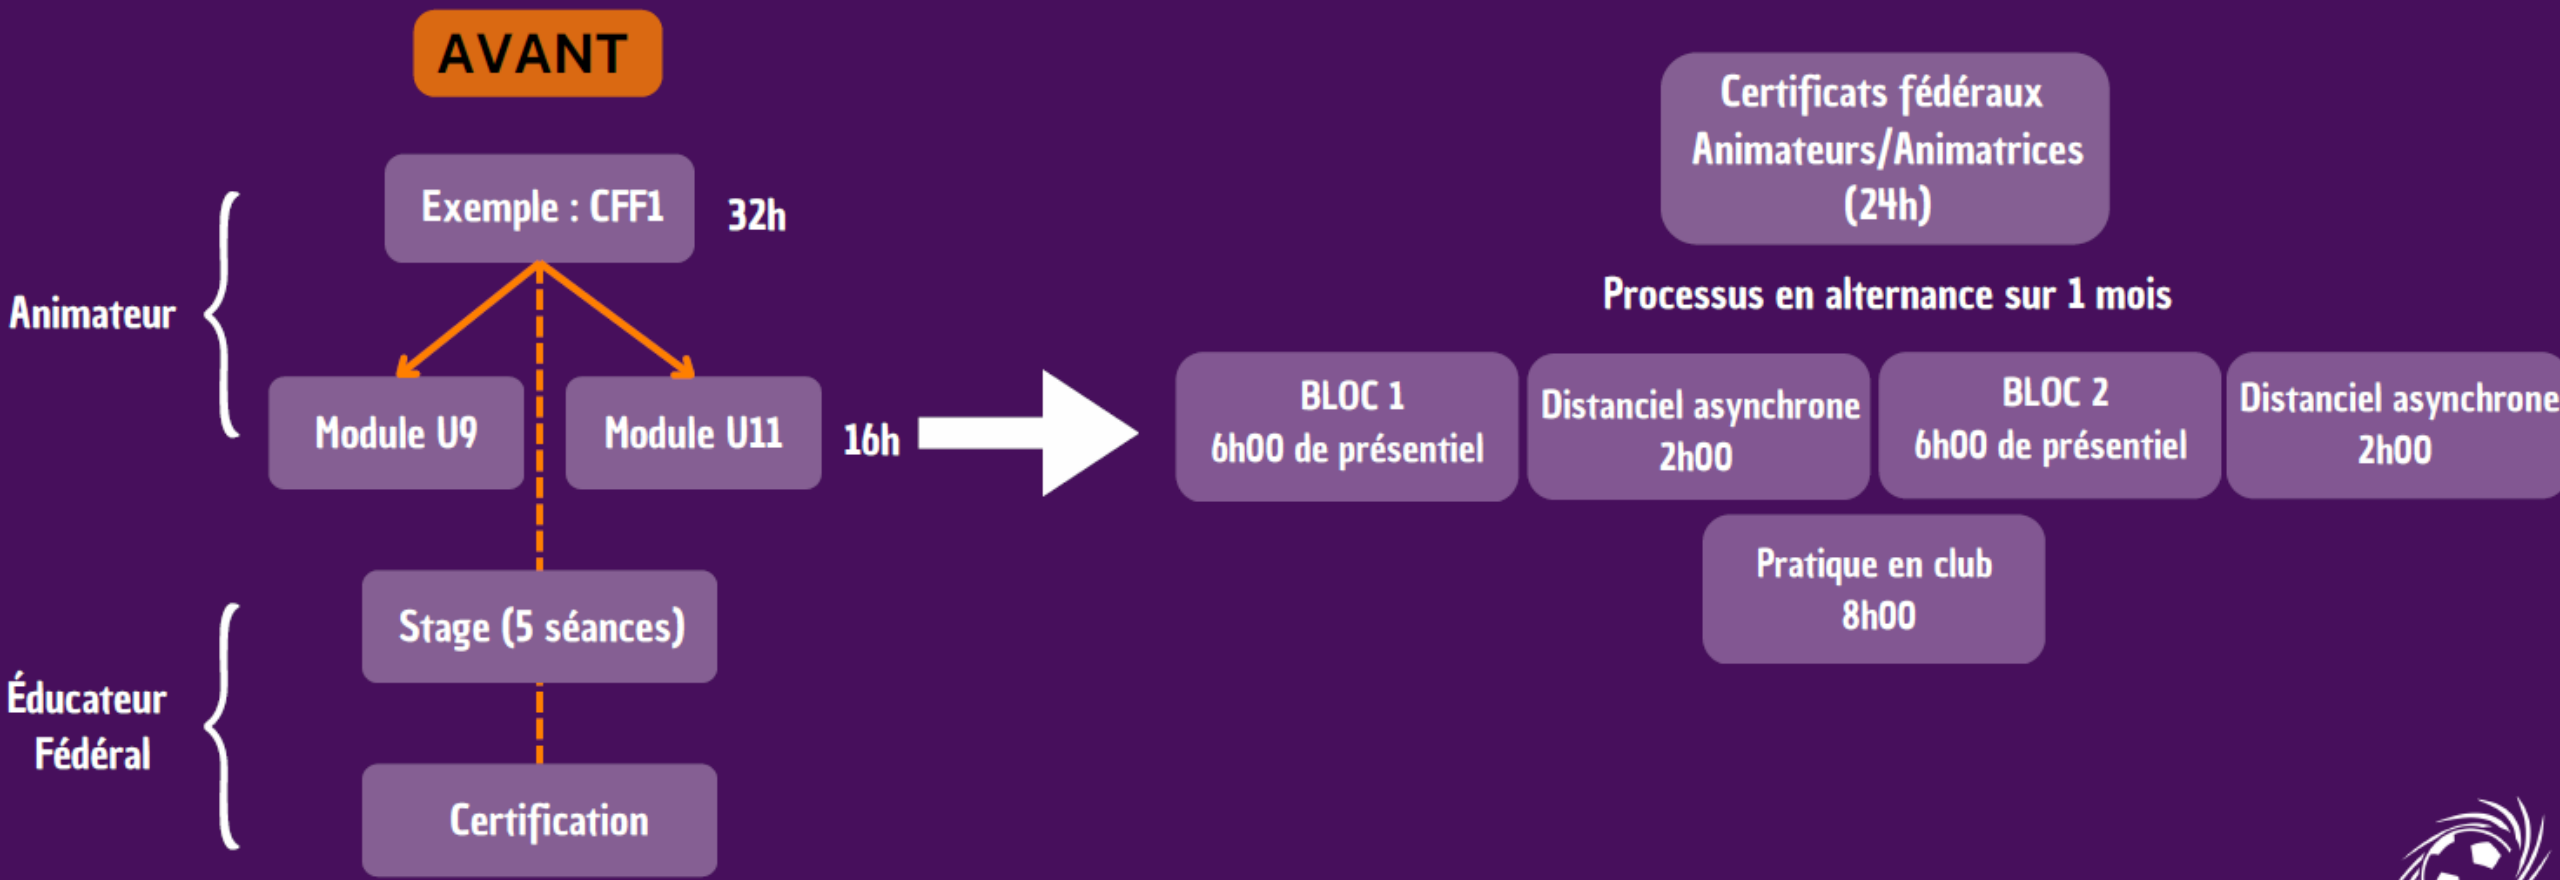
AVANT

Animateur

Exemple : CFF1

32h

Module U9

Module U11

16h

Éducateur Fédéral

Stage (5 séances)

Certification

Certificats fédéraux Animateurs/Animatrices (24h)

Processus en alternance sur 1 mois

BLOC 1
6h00 de présentiel

Distanciel asynchrone
2h00

BLOC 2
6h00 de présentiel

Distanciel asynchrone
2h00

Pratique en club
8h00